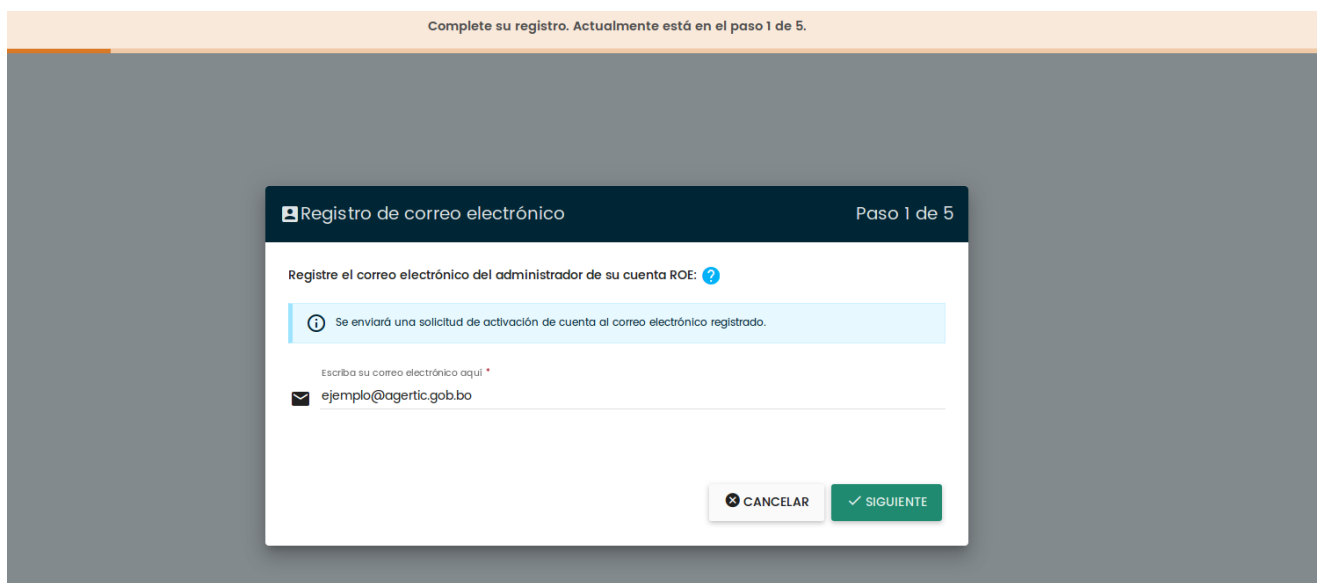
Complete su registro. Actualmente está en el paso 1 de 5.

Registro de correo electrónico

Paso 1 de 5

Registre el correo electrónico del administrador de su cuenta ROE:

Se enviará una solicitud de activación de cuenta al correo electrónico registrado.

Escriba su correo electrónico aquí *

ejemplo@agertic.gob.bo

CANCELAR

SIGUIENTE